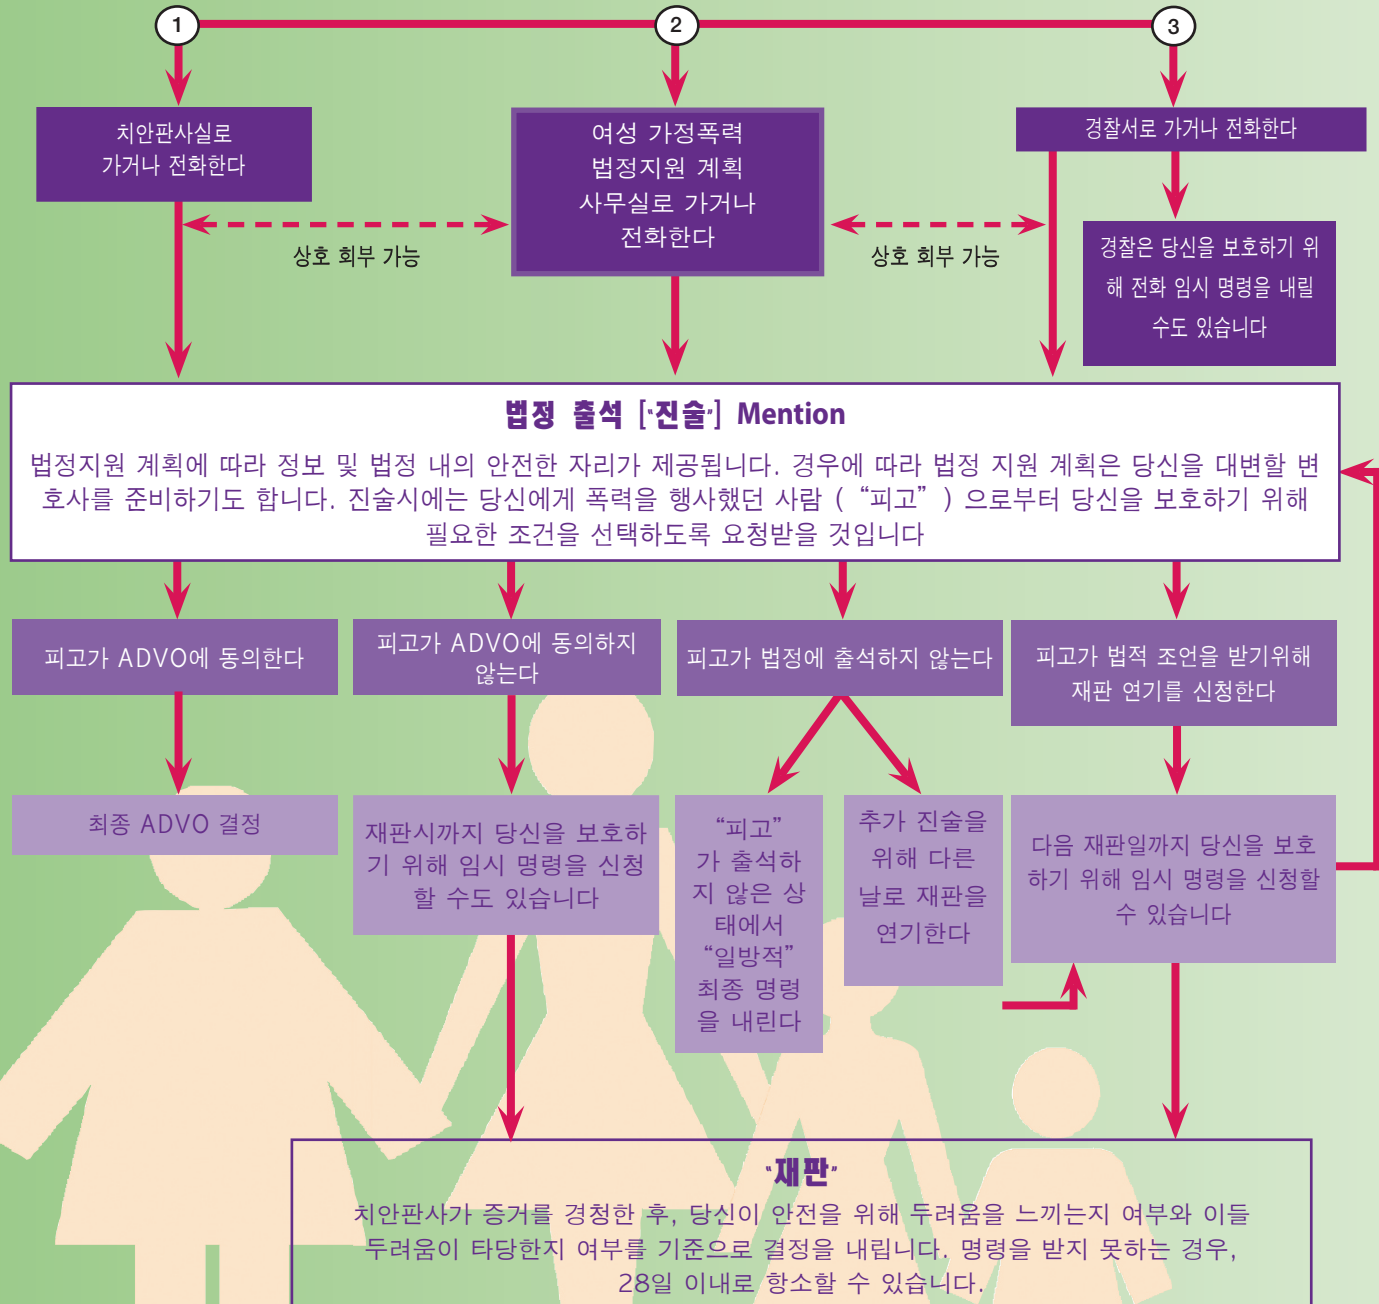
1

2

3

치안판사실로 가거나 전화한다

여성 가정폭력 법정지원 계획 사무실로 가거나 전화한다

경찰서로 가거나 전화한다

상호 회부 가능

상호 회부 가능

경찰은 당신을 보호하기 위해 전화 임시 명령을 내릴 수도 있습니다

법정 출석 [‘진술’] Mention

법정지원 계획에 따라 정보 및 법정 내의 안전한 자리가 제공됩니다. 경우에 따라 법정 지원 계획은 당신을 대변할 변호사를 준비하기도 합니다. 진술시에는 당신에게 폭력을 행사했던 사람 (“피고”) 으로부터 당신을 보호하기 위해 필요한 조건을 선택하도록 요청받을 것입니다

피고가 ADVO에 동의한다

피고가 ADVO에 동의하지 않는다

피고가 법정에 출석하지 않는다

피고가 법적 조언을 받기위해 재판 연기를 신청한다

최종 ADVO 결정

재판시까지 당신을 보호하기 위해 임시 명령을 신청할 수도 있습니다

“피고” 가 출석하지 않은 상태에서 “일방적” 최종 명령을 내린다

추가 진술을 위해 다른 날로 재판을 연기한다

다음 재판일까지 당신을 보호하기 위해 임시 명령을 신청할 수 있습니다

‘재판’

치안판사가 증거를 경청한 후, 당신이 안전을 위해 두려움을 느끼는지 여부와 이들 두려움이 타당한지 여부를 기준으로 결정을 내립니다. 명령을 받지 못하는 경우, 28일 이내로 항소할 수 있습니다.